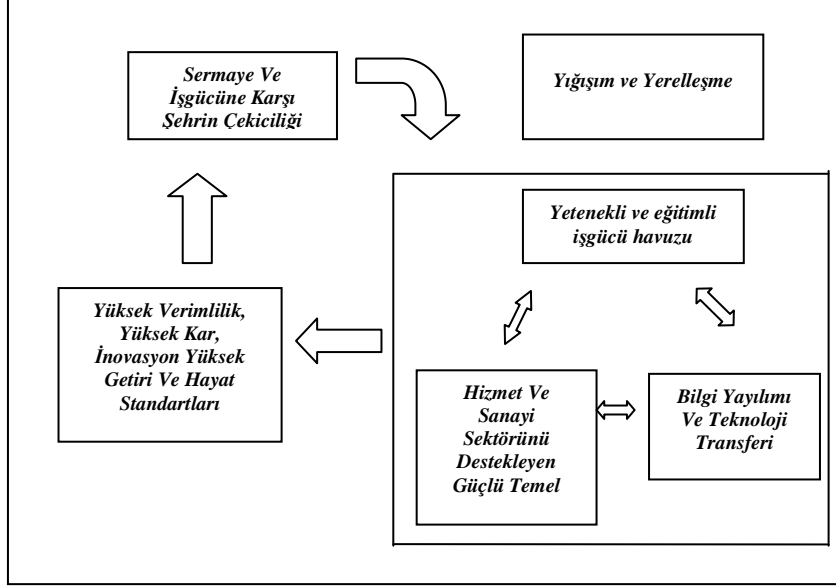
Sermaye Ve İşgücüne Karşı Şehrin Çekiciliği

Yığışım ve Yerelleşme

Yetenekli ve eğitimli işgücü havuzu

Yüksek Verimlilik, Yüksek Kar, İnovasyon Yüksek Getiri Ve Hayat Standartları

Hizmet Ve Sanayi Sektörünü Destekleyen Güçlü Temel

Bilgi Yayılımı Ve Teknoloji Transferi